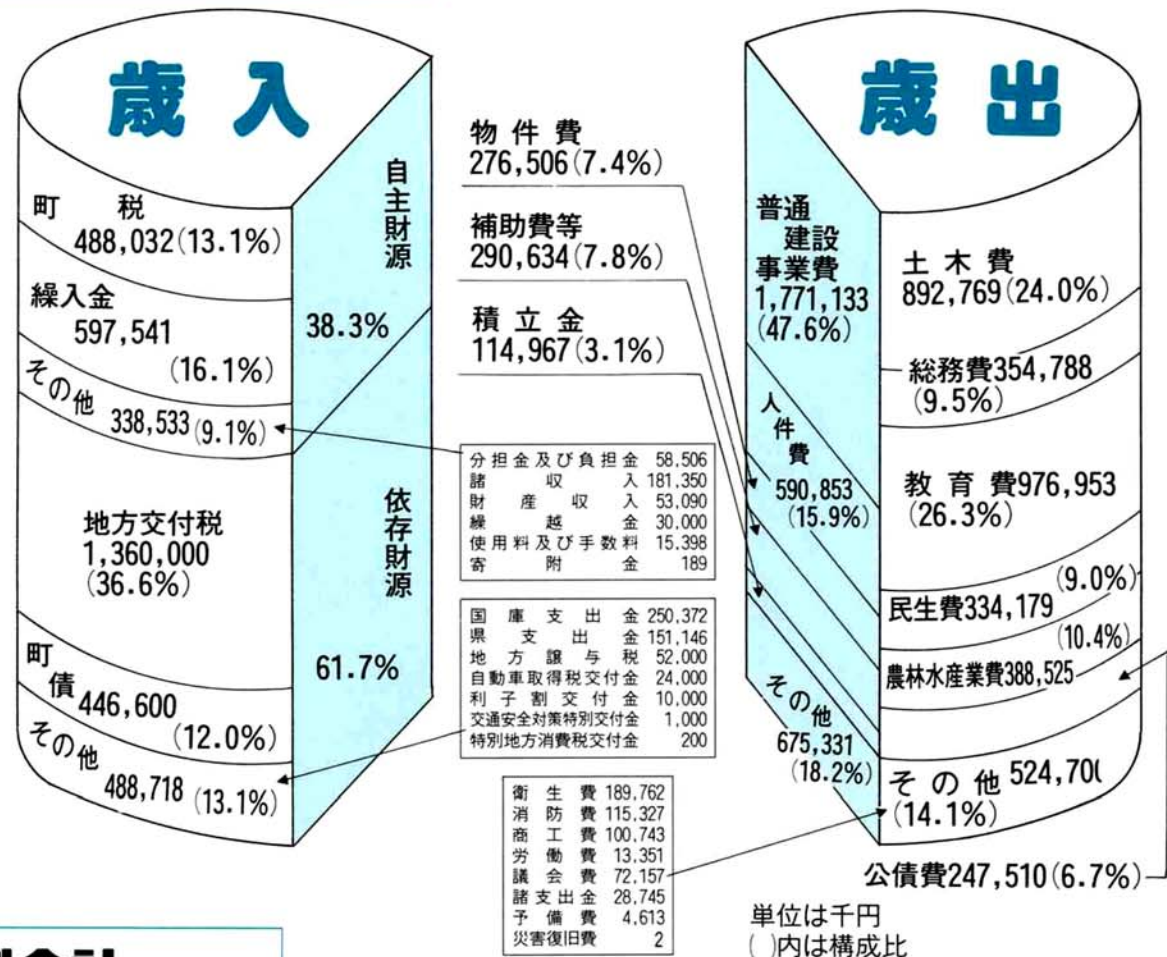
歳入

町税
488,032(13.1%)

繰入金
597,541
(16.1%)

その他
338,533(9.1%)

地方交付税
1,360,000
(36.6%)

町債
446,600
(12.0%)

その他
488,718 (13.1%)

自主財源
38.3%

依存財源
61.7%

物件費
276,506(7.4%)

補助費等
290,634(7.8%)

積立金
114,967(3.1%)

| | |
|---|---|
| 分担金及び負担金 | 58,506 |
| 諸収入 | 181,350 |
| 財産収入 | 53,090 |
| 繰越金 | 30,000 |
| 使用料及び手数料 | 15,398 |
| 寄附金 | 189 |

| | |
|---|---|
| 国庫支出金 | 250,372 |
| 県支出金 | 151,146 |
| 地方譲与税 | 52,000 |
| 自動車取得税交付金 | 24,000 |
| 利子割交付金 | 10,000 |
| 交通安全対策特別交付金 | 1,000 |
| 特別地方消費税交付金 | 200 |

| | |
|---|---|
| 衛生費 | 189,762 |
| 消防費 | 115,327 |
| 商工費 | 100,743 |
| 労働費 | 13,351 |
| 議会費 | 72,157 |
| 諸支出金 | 28,745 |
| 予備費 | 4,613 |
| 災害復旧費 | 2 |

歳出

普通建設事業費
1,771,133
(47.6%)

人件費
590,853
(15.9%)

その他
675,331
(18.2%)

土木費
892,769(24.0%)

総務費354,788
(9.5%)

教育費976,953
(26.3%)

(9.0%)
民生費334,179

(10.4%)
農林水産業費388,525

その他 524,70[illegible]
(14.1%)

公債費247,510(6.7%)

単位は千円
( )内は構成比